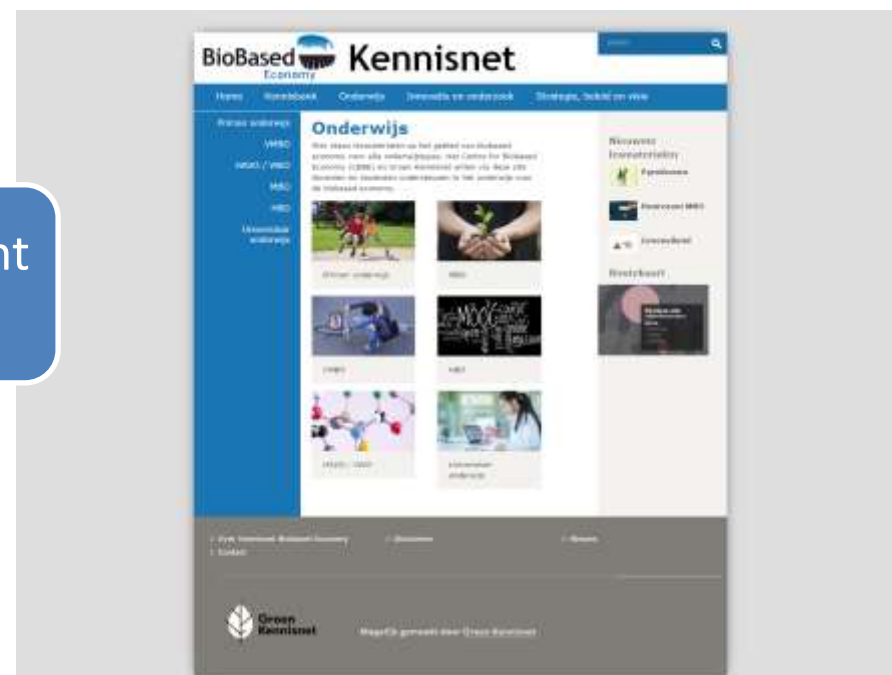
nt

BioBased Economy Kennisnet

Home Kennisbank Onderwijs Innovatie en onderzoek Strategie, beleid en visie

Primair onderwijs
VMBO
HAVO / VWO
MBO
HBO
Universitair onderwijs

Onderwijs

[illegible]

Primair onderwijs
MBO
VMBO
HBO
HAVO / VWO
Universitair onderwijs

Nieuwste lesmaterialen
Fyto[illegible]
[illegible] MBO
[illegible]

Kennisbank

Green Kennisnet

Mogelijk gemaakt door Green Kennisnet